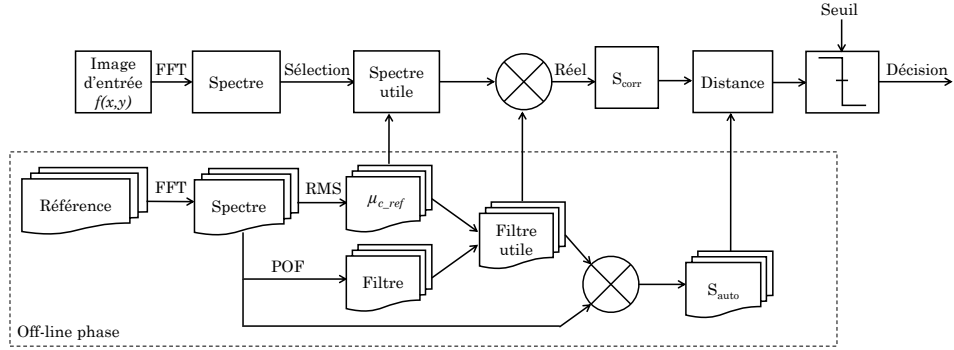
Seuil

Image d'entrée $f(x,y)$

FFT

Spectre

Sélection

Spectre utile

Réel

$S_{corr}$

Distance

Décision

Référence

FFT

Spectre

RMS

$\mu_{c\_ref}$

Filtre utile

POF

Filtre

$S_{auto}$

Off-line phase